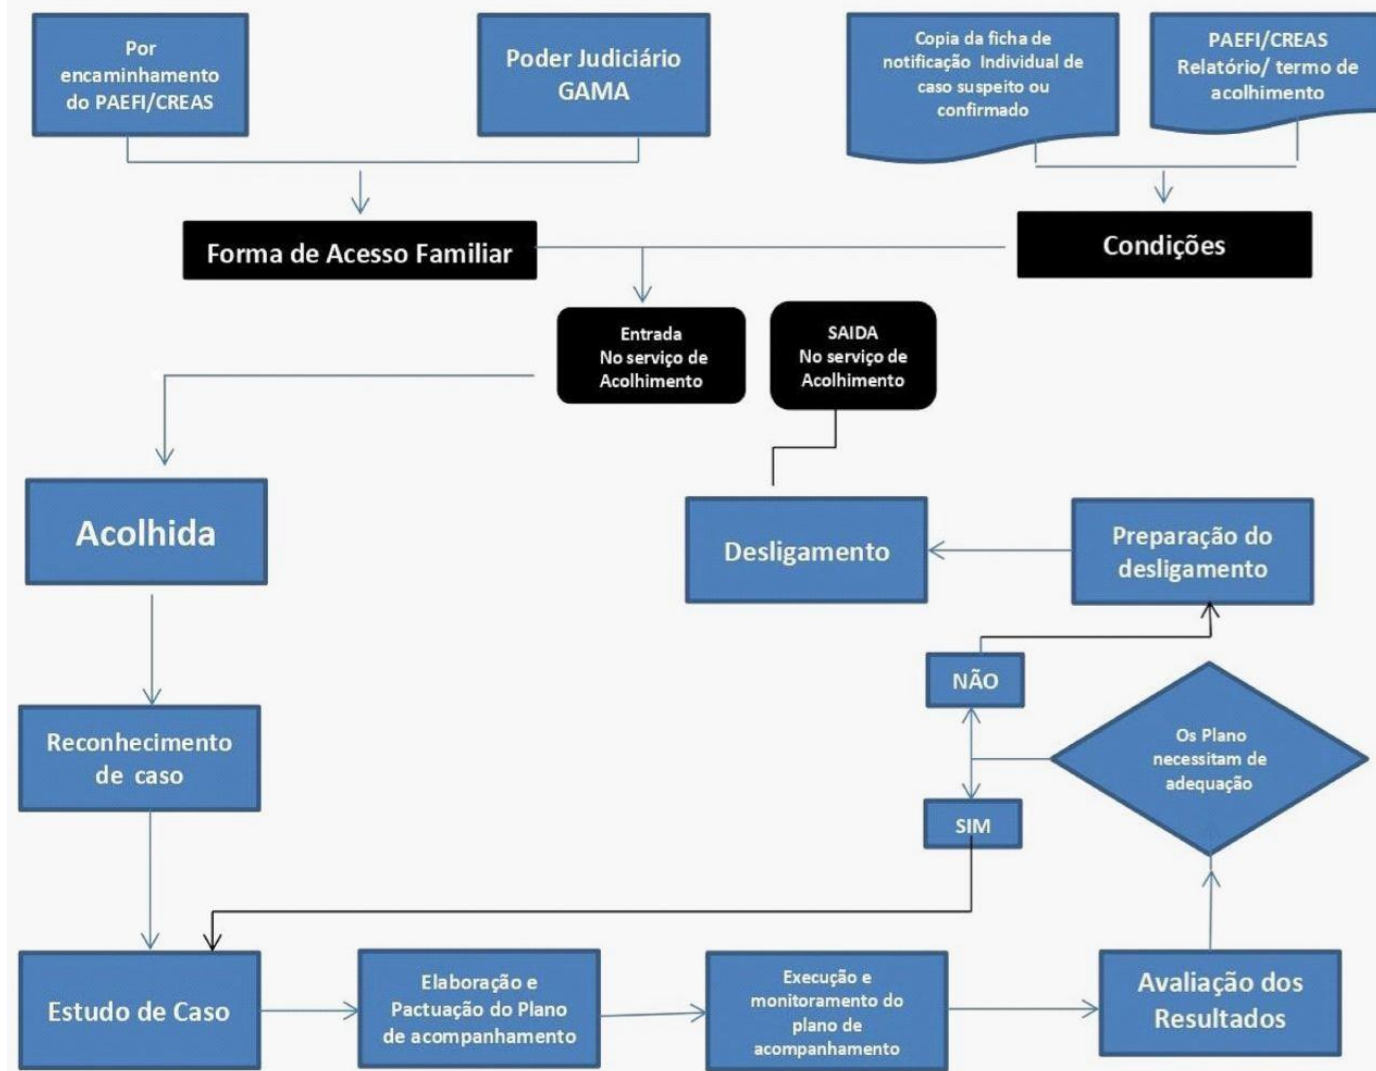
Por encaminhamento do PAEFI/CREAS

Poder Judiciário GAMA

Copia da ficha de notificação Individual de caso suspeito ou confirmado

PAEFI/CREAS Relatório/ termo de acolhimento

Forma de Acesso Familiar

Condições

Entrada No serviço de Acolhimento

SAIDA No serviço de Acolhimento

Acolhida

Desligamento

Preparação do desligamento

NÃO

Os Plano necessitam de adequação

SIM

Reconhecimento de caso

Estudo de Caso

Elaboração e Pactuação do Plano de acompanhamento

Execução e monitoramento do plano de acompanhamento

Avaliação dos Resultados